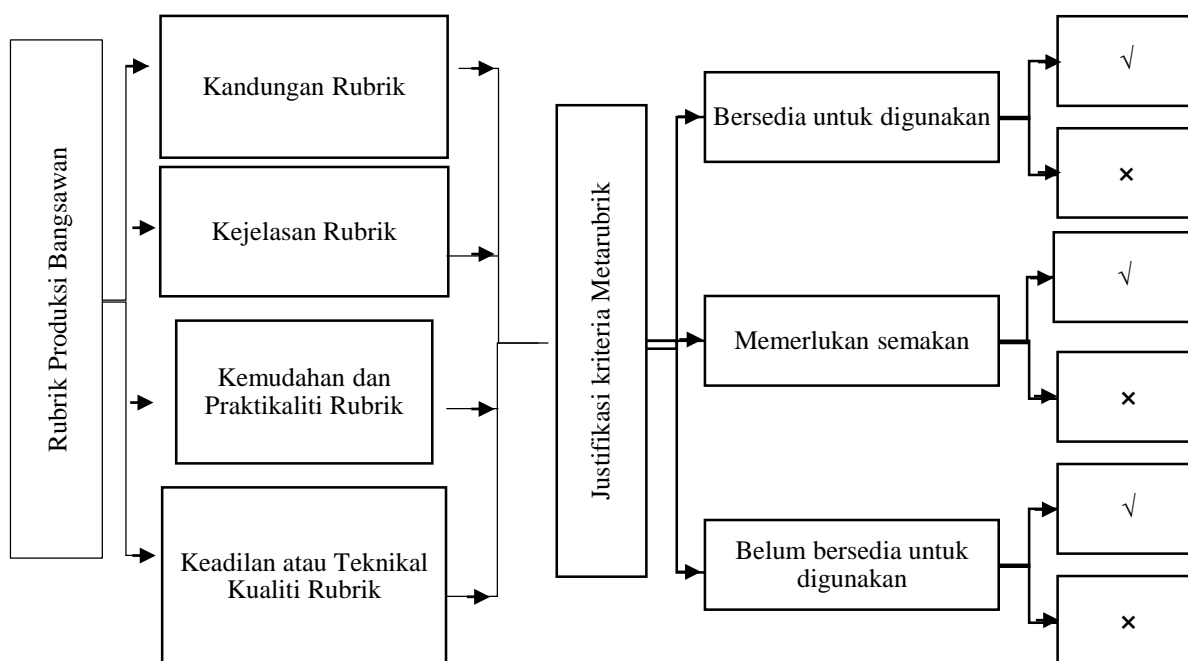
Rubrik Produksi Bangsawan

Kandungan Rubrik

Kejelasan Rubrik

Kemudahan dan Praktikaliti Rubrik

Keadilan atau Teknikal Kualiti Rubrik

Justifikasi kriteria Metarubrik

Bersedia untuk digunakan

$\surd$

×

Memerlukan semakan

$\surd$

×

Belum bersedia untuk digunakan

$\surd$

×